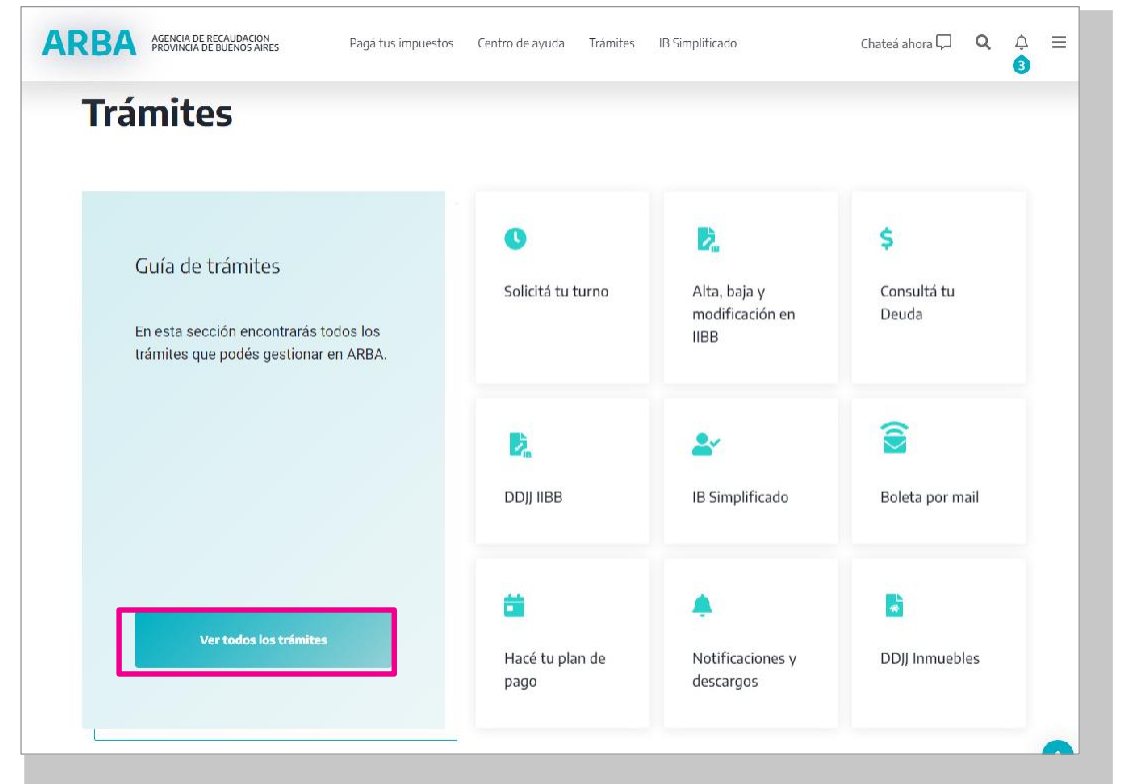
ARBA AGENCIA DE RECAUDACION PROVINCIA DE BUENOS AIRES

Paga tus impuestos Centro de ayuda Trámites IB Simplificado

Chateá ahora

3

Trámites

Guía de trámites

En esta sección encontrarás todos los trámites que podés gestionar en ARBA.

Ver todos los trámites

Solicitá tu turno

Alta, baja y modificación en IIBB

Consultá tu Deuda

DDJJ IIBB

IB Simplificado

Boleta por mail

Hacé tu plan de pago

Notificaciones y descargos

DDJJ Inmuebles